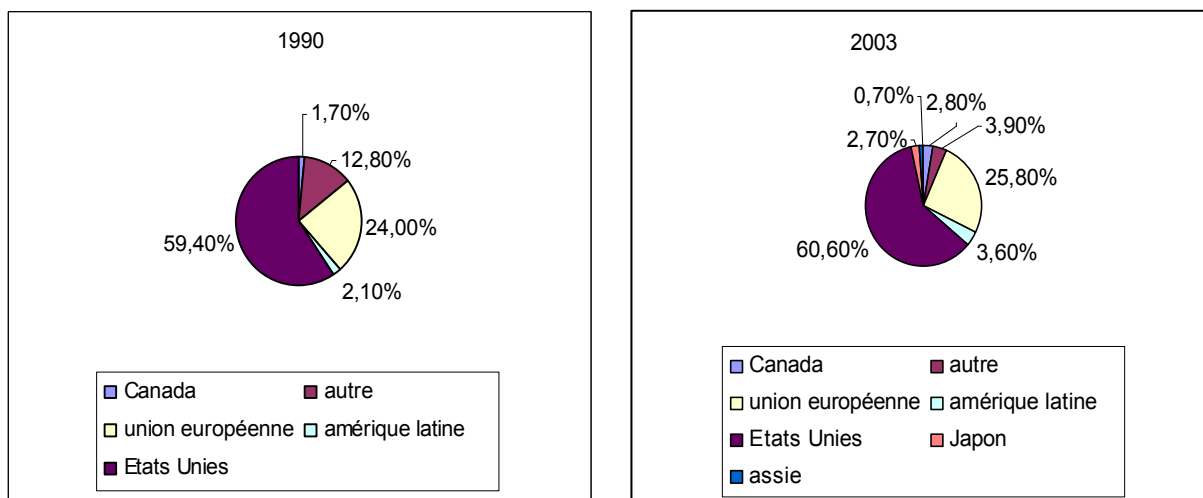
1990

1,70%
12,80%
24,00%
2,10%
59,40%

Canada
autre
union européenne
amérique latine
Etats Unies

2003

0,70%
2,80%
3,90%
2,70%
25,80%
60,60%
3,60%

Canada
autre
union européenne
amérique latine
Etats Unies
Japon
assie